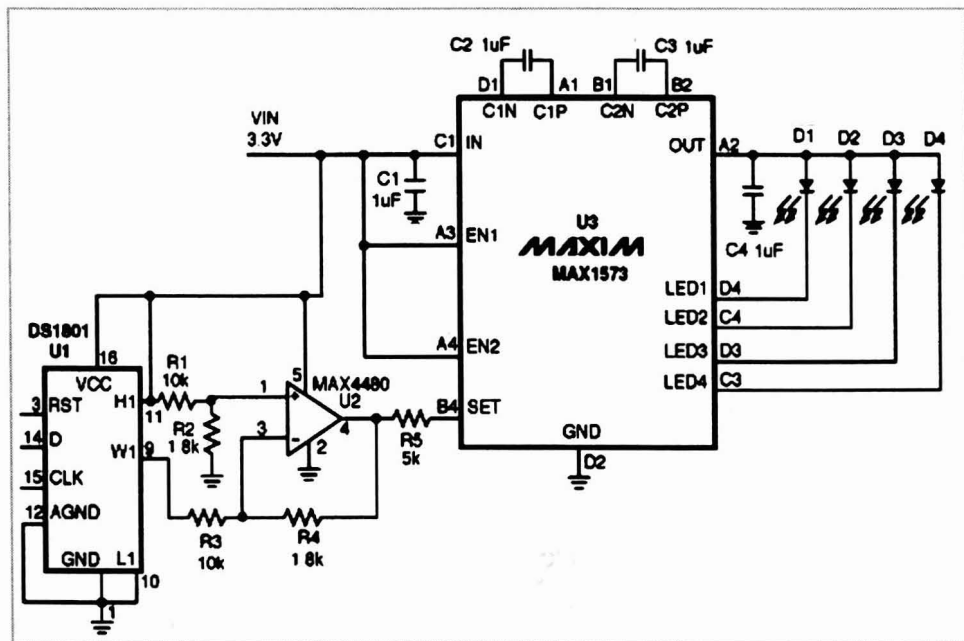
C2 1uF
C3 1uF
D1 C1N C1P A1
B1 C2N C2P B2
VIN 3.3V
C1 IN
C1 1uF
OUT A2
D1 D2 D3 D4
C4 1uF
A3 EN1
U3
MAXIM
MAX1573
LED1 D4
LED2 C4
LED3 D3
LED4 C3
A4 EN2
DS1801
U1
16
VCC
3 RST
14 D
15 CLK
12 AGND
GND L1
10
1
H1 11
W1 9
R1 10k
R2 1.8k
R3 10k
R4 1.8k
1
3
5
MAX4480
U2
4
2
+
-
B4 SET
R5 5k
GND
D2